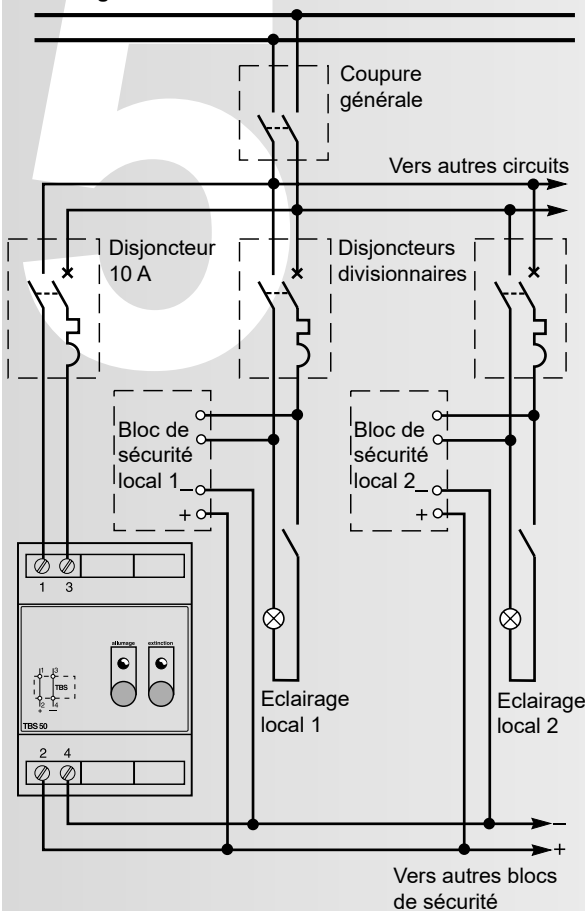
Coupure générale

Vers autres circuits

Disjoncteur 10 A

Disjoncteurs divisionnaires

Bloc de sécurité local 1

-

+

Bloc de sécurité local 2

-

+

1 3

allumage

extinction

TBS

TBS 50

2 4

Eclairage local 1

Eclairage local 2

-

+

Vers autres blocs de sécurité